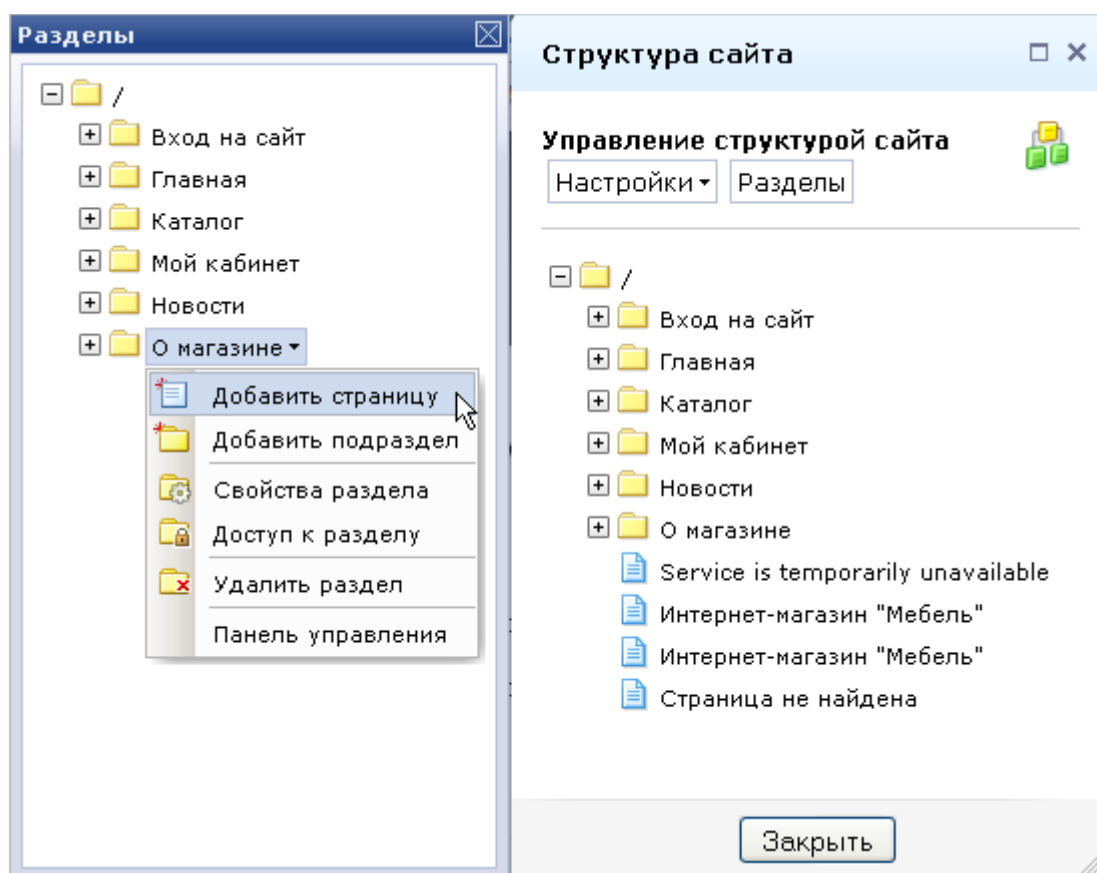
Разделы

/

Вход на сайт

Главная

Каталог

Мой кабинет

Новости

О магазине

Добавить страницу

Добавить подраздел

Свойства раздела

Доступ к разделу

Удалить раздел

Панель управления

Структура сайта

Управление структурой сайта

Настройки

Разделы

/

Вход на сайт

Главная

Каталог

Мой кабинет

Новости

О магазине

Service is temporarily unavailable

Интернет-магазин "Мебель"

Интернет-магазин "Мебель"

Страница не найдена

Закрыть